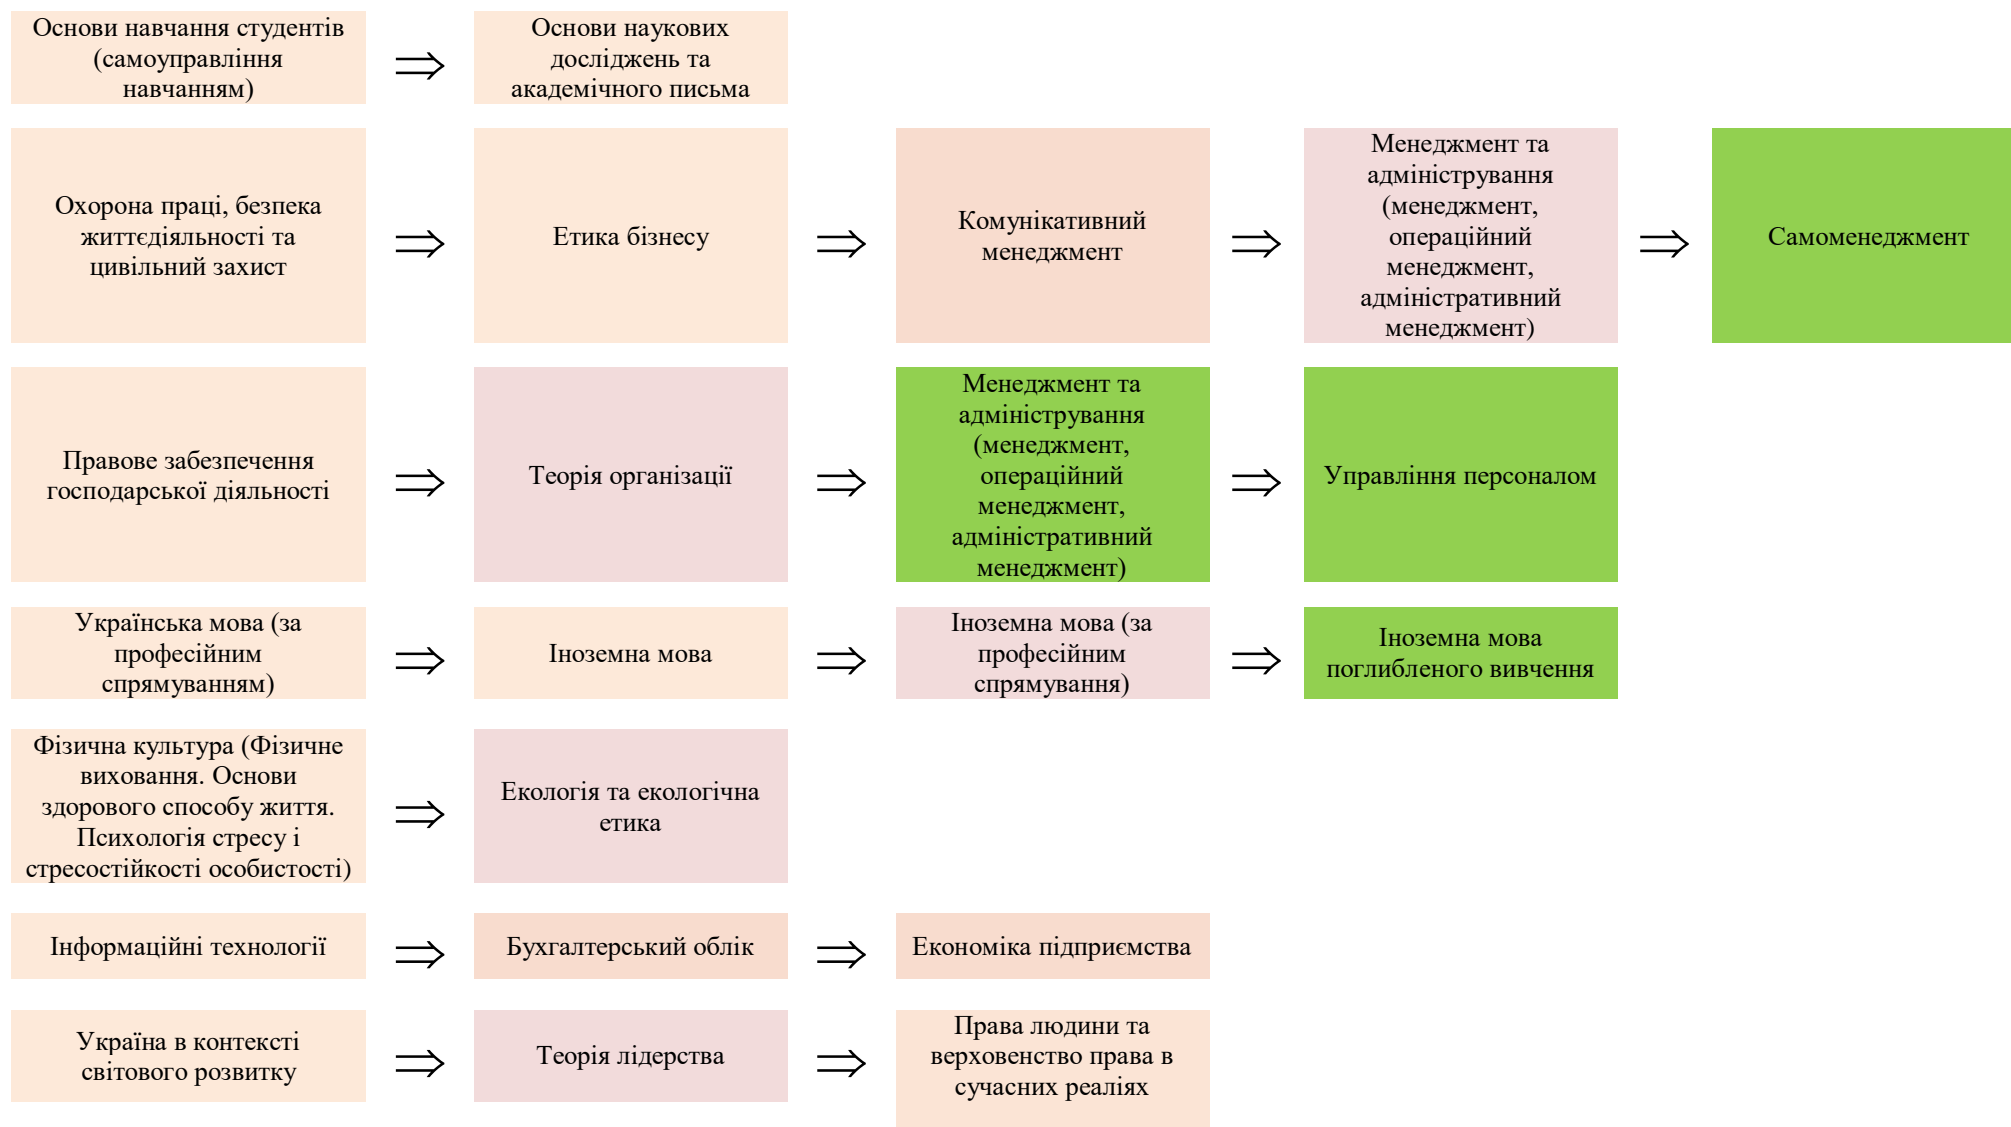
Основи навчання студентів (самоуправління навчанням) $\Rightarrow$ Основи наукових досліджень та академічного письма

Охорона праці, безпека життєдіяльності та цивільний захист $\Rightarrow$ Етика бізнесу $\Rightarrow$ Комунікативний менеджмент $\Rightarrow$ Менеджмент та адміністрування (менеджмент, операційний менеджмент, адміністративний менеджмент) $\Rightarrow$ Самоменеджмент

Правове забезпечення господарської діяльності $\Rightarrow$ Теорія організації $\Rightarrow$ Менеджмент та адміністрування (менеджмент, операційний менеджмент, адміністративний менеджмент) $\Rightarrow$ Управління персоналом

Українська мова (за професійним спрямуванням) $\Rightarrow$ Іноземна мова $\Rightarrow$ Іноземна мова (за професійним спрямування) $\Rightarrow$ Іноземна мова поглибленого вивчення

Фізична культура (Фізичне виховання. Основи здорового способу життя. Психологія стресу і стресостійкості особистості) $\Rightarrow$ Екологія та екологічна етика

Інформаційні технології $\Rightarrow$ Бухгалтерський облік $\Rightarrow$ Економіка підприємства

Україна в контексті світового розвитку $\Rightarrow$ Теорія лідерства $\Rightarrow$ Права людини та верховенство права в сучасних реаліях